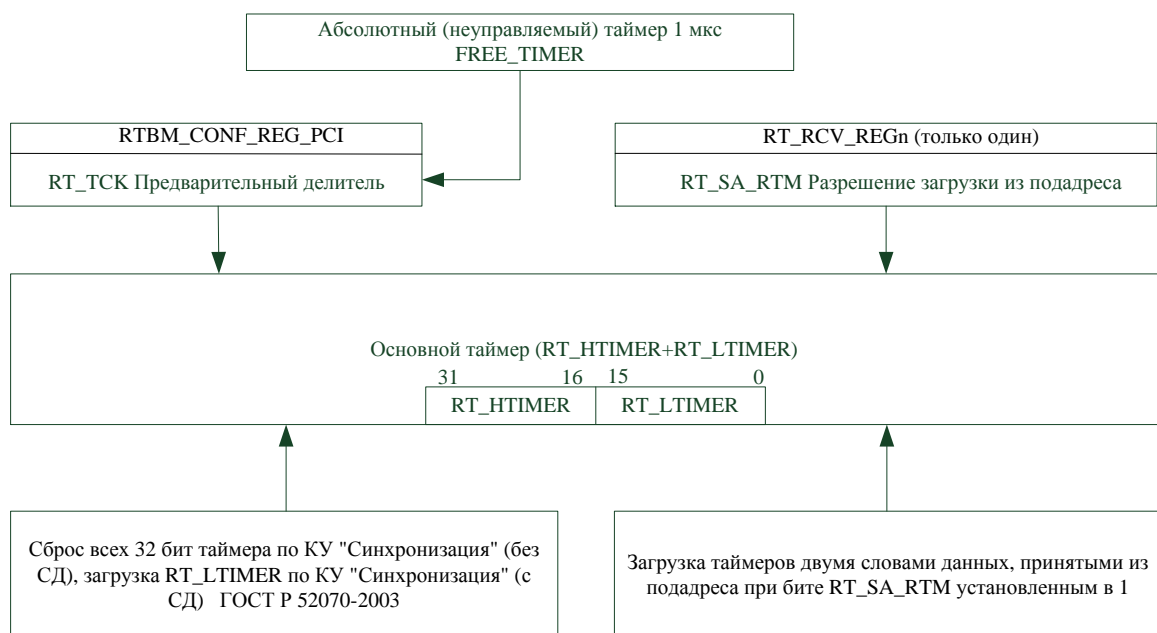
Абсолютный (неуправляемый) таймер 1 мкс
FREE_TIMER

RTBM_CONF_REG_PCI

RT_TCK Предварительный делитель

RT_RCV_REGn (только один)

RT_SA_RTM Разрешение загрузки из подадреса

Основной таймер (RT_HTIMER+RT_LTIMER)

31 16 15 0

RT_HTIMER RT_LTIMER

Сброс всех 32 бит таймера по КУ "Синхронизация" (без СД), загрузка RT_LTIMER по КУ "Синхронизация" (с СД) ГОСТ Р 52070-2003

Загрузка таймеров двумя словами данных, принятыми из подадреса при бите RT_SA_RTM установленным в 1